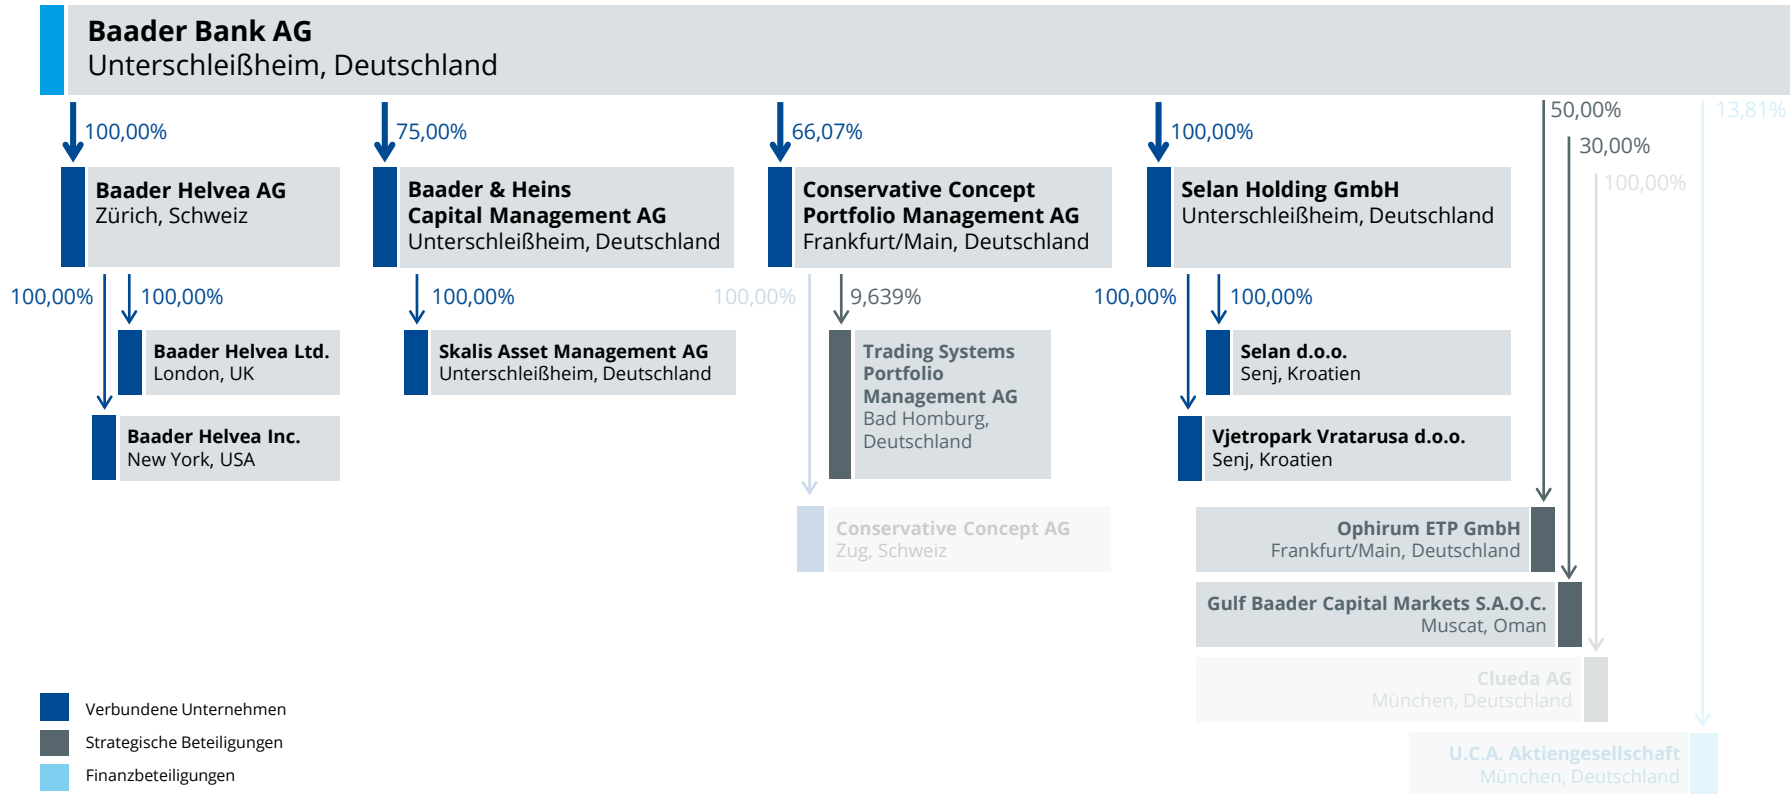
Baader Bank AG
Unterschleißheim, Deutschland

100,00%
Baader Helvea AG
Zürich, Schweiz

100,00%
100,00%
Baader Helvea Ltd.
London, UK

Baader Helvea Inc.
New York, USA

75,00%
Baader & Heins Capital Management AG
Unterschleißheim, Deutschland

100,00%
Skalis Asset Management AG
Unterschleißheim, Deutschland

66,07%
Conservative Concept Portfolio Management AG
Frankfurt/Main, Deutschland

100,00%
9,639%
Trading Systems Portfolio Management AG
Bad Homburg, Deutschland

Conservative Concept AG
Zug, Schweiz

100,00%
Selan Holding GmbH
Unterschleißheim, Deutschland

100,00%
100,00%
Selan d.o.o.
Senj, Kroatien

Vjetropark Vratarusa d.o.o.
Senj, Kroatien

50,00%
30,00%
100,00%
13,81%

Ophirum ETP GmbH
Frankfurt/Main, Deutschland

Gulf Baader Capital Markets S.A.O.C.
Muscat, Oman

Clueda AG
München, Deutschland

U.C.A. Aktiengesellschaft
München, Deutschland

Verbundene Unternehmen
Strategische Beteiligungen
Finanzbeteiligungen